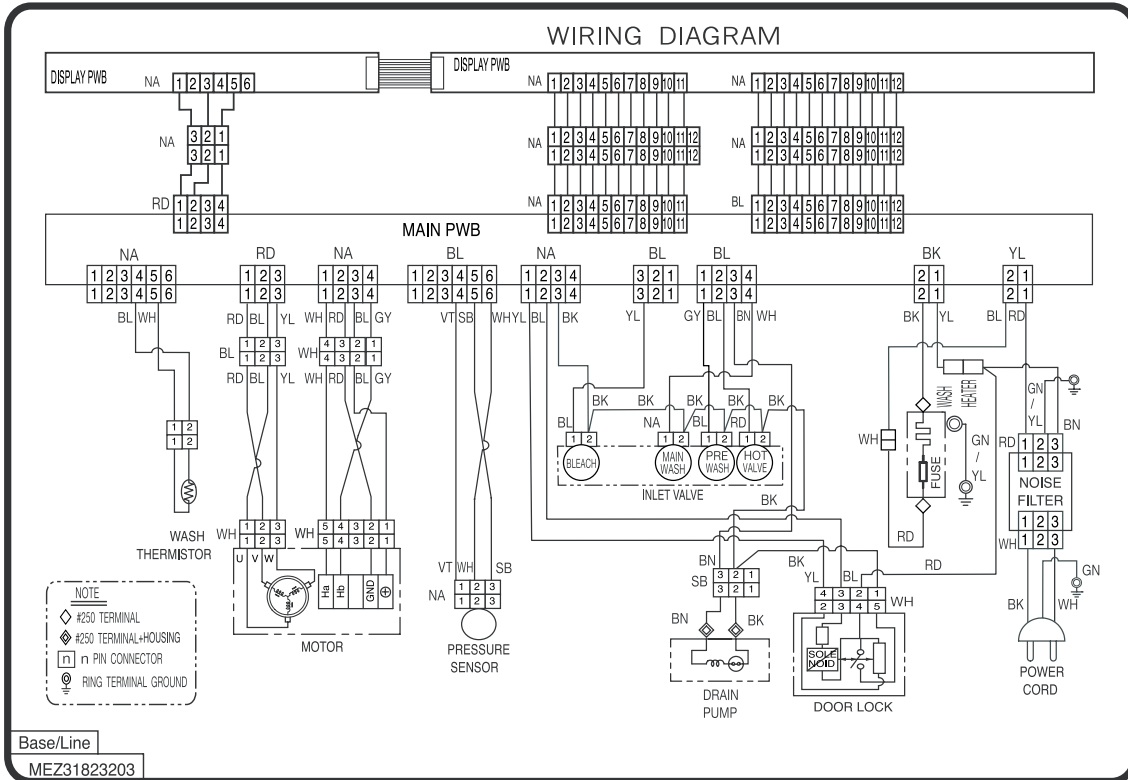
WIRING DIAGRAM

DISPLAY PWB

NA 1 2 3 4 5 6

DISPLAY PWB

NA 1 2 3 4 5 6 7 8 9 10 11

NA 1 2 3 4 5 6 7 8 9 10 11 12

NA 3 2 1
3 2 1

NA 1 2 3 4 5 6 7 8 9 10 11 12
1 2 3 4 5 6 7 8 9 10 11 12

NA 1 2 3 4 5 6 7 8 9 10 11 12
1 2 3 4 5 6 7 8 9 10 11 12

RD 1 2 3 4
1 2 3 4

NA 1 2 3 4 5 6 7 8 9 10 11
1 2 3 4 5 6 7 8 9 10 11

BL 1 2 3 4 5 6 7 8 9 10 11 12
1 2 3 4 5 6 7 8 9 10 11 12

MAIN PWB

NA 1 2 3 4 5 6
1 2 3 4 5 6

RD 1 2 3
1 2 3

NA 1 2 3 4
1 2 3 4

BL 1 2 3 4 5 6
1 2 3 4 5 6

NA 1 2 3 4
1 2 3 4

BL 3 2 1
3 2 1

BL 1 2 3 4
1 2 3 4

BK 2 1
2 1

YL 2 1
2 1

BL WH

RD BL YL

BL 1 2 3
1 2 3

RD BL YL

WH RD BL GY

4 3 2 1
4 3 2 1

WH RD BL GY

VT SB WH YL BL BK

YL

GY BL BN WH

BK YL

BL RD

1 2
1 2

WASH THERMISTOR

WH 1 2 3
1 2 3

WH 5 4 3 2 1
5 4 3 2 1

U V W

Ha Hb GND ⊕

MOTOR

VT WH SB

NA 1 2 3
1 2 3

PRESSURE SENSOR

BL BK BK NA BK BL BK RD BK

1 2 1 2 1 2 1 2

BLEACH MAIN WASH PRE WASH HOT VALVE

INLET VALVE

BK

WASH HEATER

WH

FUSE

GN / YL

RD

GN / YL

BN

RD 1 2 3
1 2 3

NOISE FILTER

1 2 3
WH 1 2 3

GN

BK WH

POWER CORD

BN
SB 3 2 1
3 2 1

BN BK

DRAIN PUMP

BK YL BL

4 3 2 1
2 3 4 5 WH

RD

SOLE NOID

DOOR LOCK

NOTE
◇ #250 TERMINAL
◈ #250 TERMINAL+HOUSING
n n PIN CONNECTOR
RING TERMINAL GROUND

Base/Line
MEZ31823203